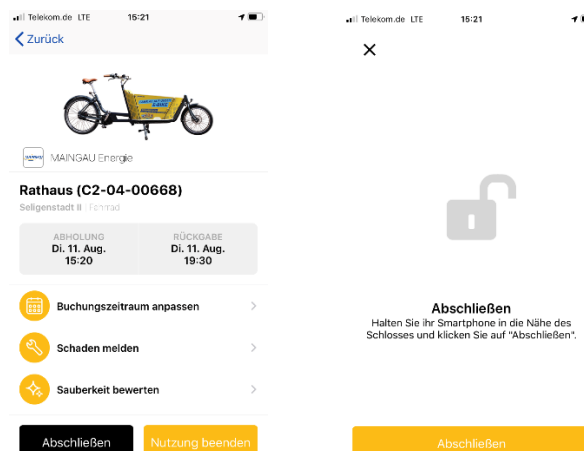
Telekom.de LTE 15:21

Zurück

MAINGAU Energie

Rathaus (C2-04-00668)

Seligenstadt II | Fahrrad

| ABHOLUNG | RÜCKGABE |
|---|---|
| Di. 11. Aug. 15:20 | Di. 11. Aug. 19:30 |

Buchungszeitraum anpassen

Schaden melden

Sauberkeit bewerten

Abschließen

Nutzung beenden

Telekom.de LTE 15:21

Abschließen

Halten Sie ihr Smartphone in die Nähe des Schlosses und klicken Sie auf "Abschließen".

Abschließen